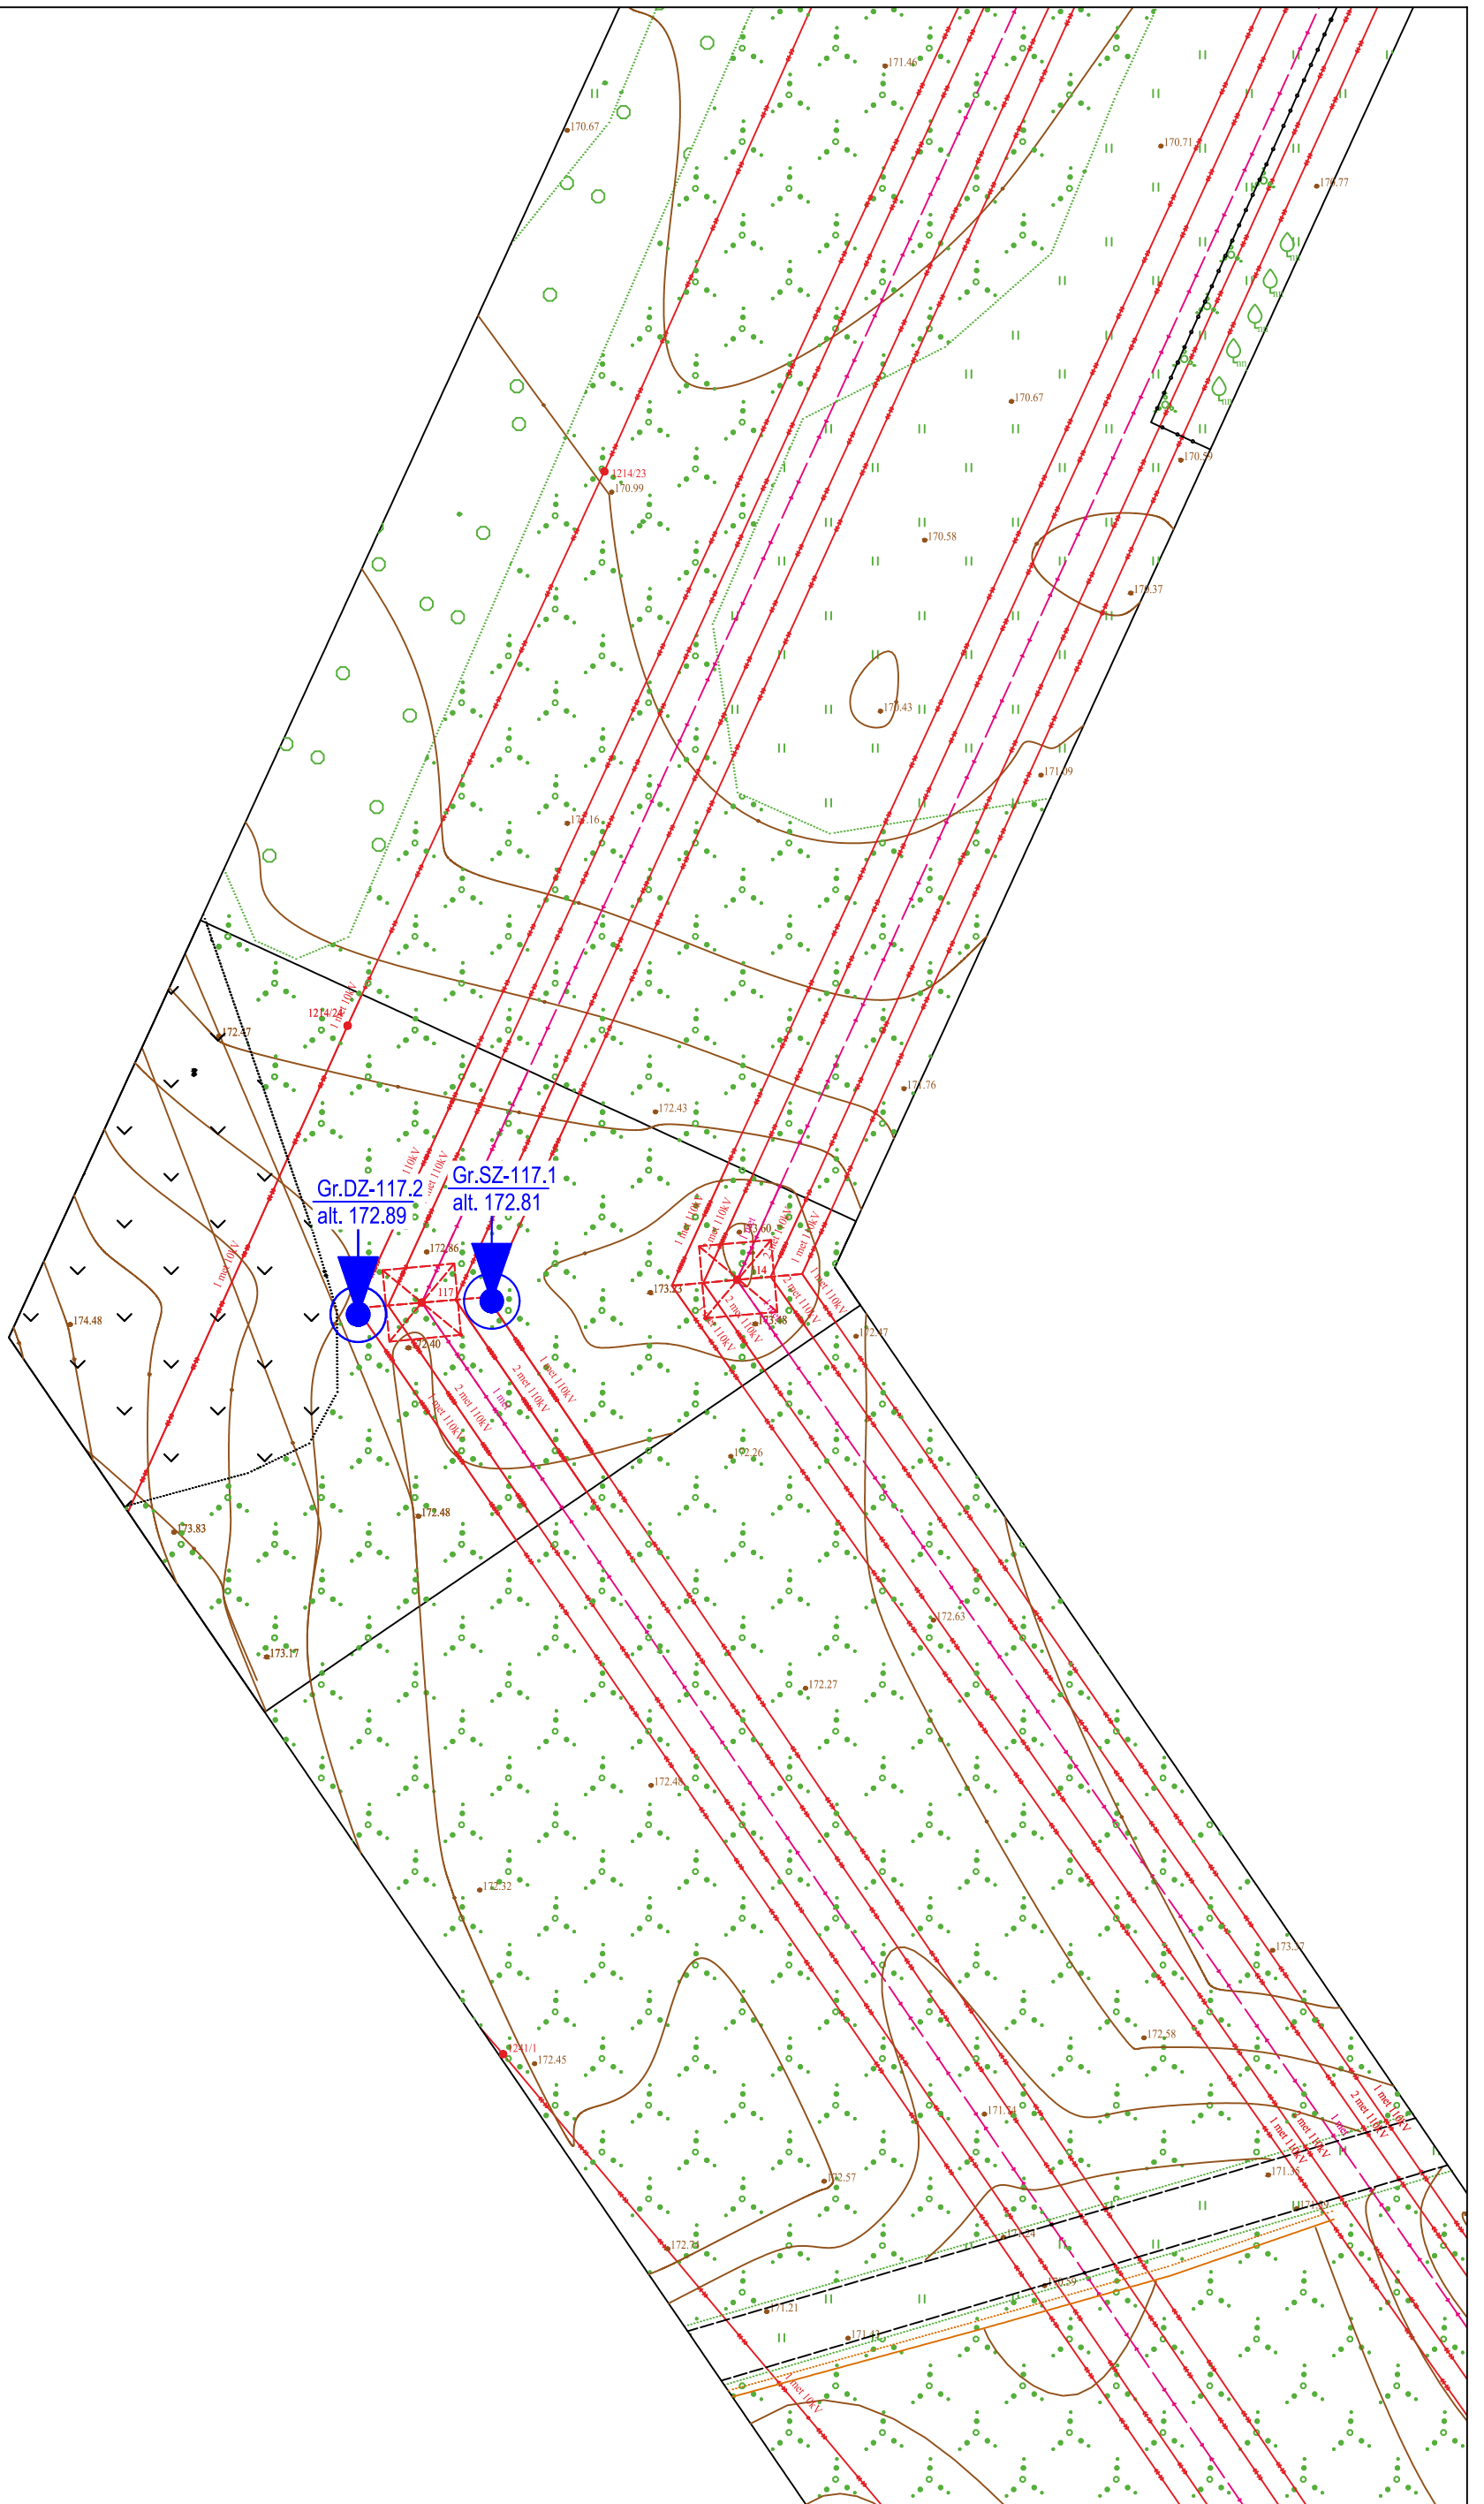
171.46
170.67
170.71
170.77
170.67
1214/23
170.99
170.59
170.58
171.37
170.43
171.09
172.16
1214/22
1 met 110kV
172.47
171.76
172.43
Gr.DZ-117.2
alt. 172.89
Gr.SZ-117.1
alt. 172.81
110kV
1 met 110kV
172.86
117
172.40
173.60
114
173.23
173.48
1 met 110kV
2 met 110kV
1 met 110kV
2 met 110kV
1 met 110kV
174.48
1 met 110kV
172.47
2 met 110kV
1 met 110kV
2 met 110kV
1 met
1 met 110kV
172.26
172.48
173.83
172.63
173.17
172.27
172.48
172.32
173.37
172.58
1241/1
172.45
2 met 110kV
1 met 110kV
1 met 110kV
2 met 110kV
171.74
171.35
172.57
172.74
171.21
171.43
1 met 110kV